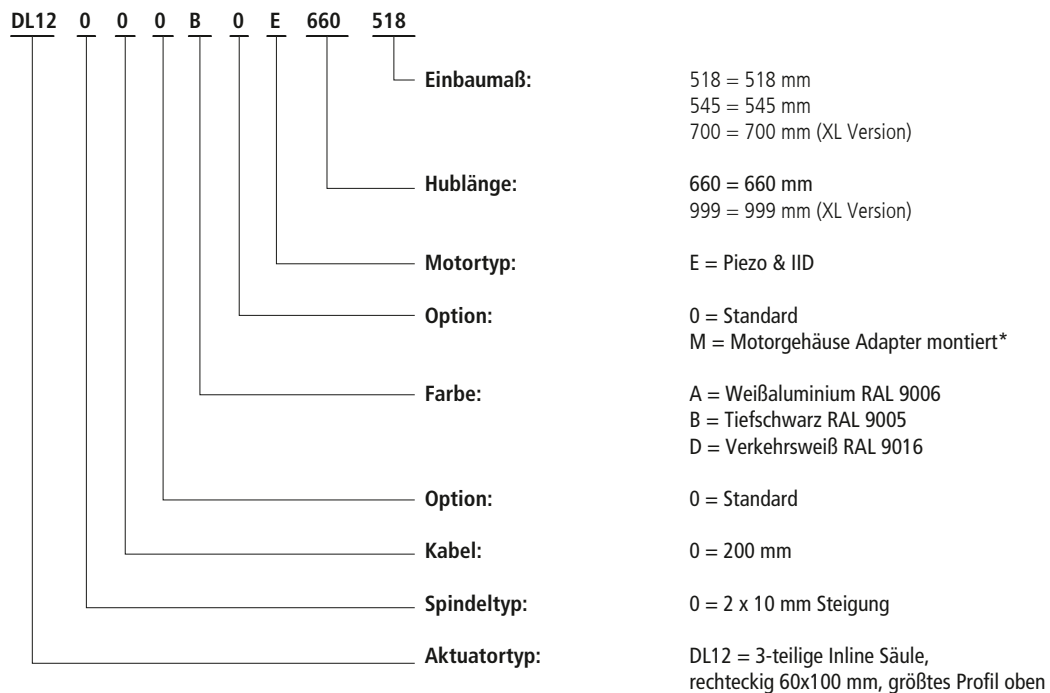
DL12 0 0 0 B 0 E 660 518

Einbaumaß: 518 = 518 mm
545 = 545 mm
700 = 700 mm (XL Version)

Hublänge: 660 = 660 mm
999 = 999 mm (XL Version)

Motortyp: E = Piezo & IID

Option: 0 = Standard
M = Motorgehäuse Adapter montiert*

Farbe: A = Weißaluminium RAL 9006
B = Tiefschwarz RAL 9005
D = Verkehrsweiß RAL 9016

Option: 0 = Standard

Kabel: 0 = 200 mm

Spindeltyp: 0 = 2 x 10 mm Steigung

Aktuatortyp: DL12 = 3-teilige Inline Säule, rechteckig 60x100 mm, größtes Profil oben